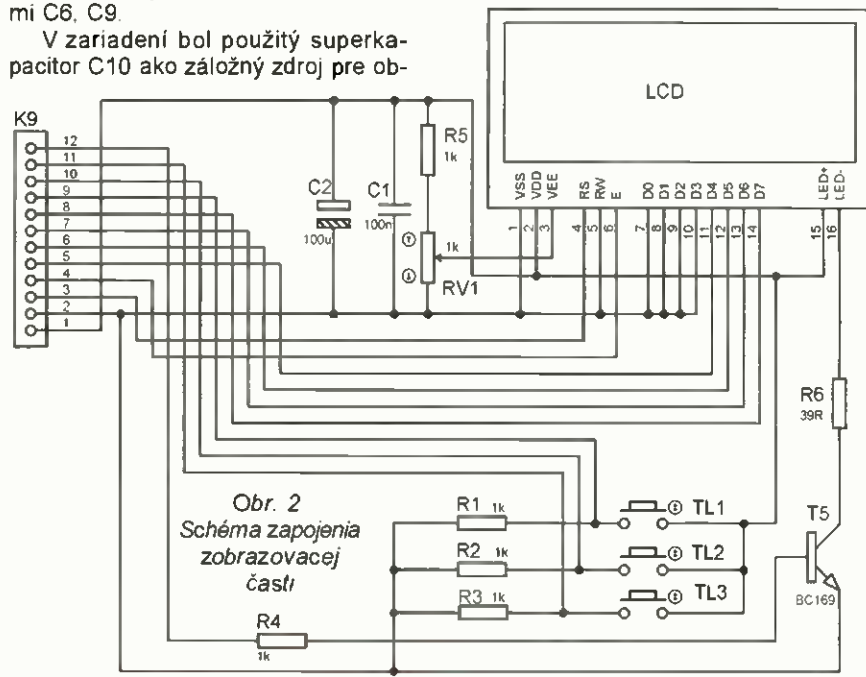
mi C6, C9.

V zariadení bol použitý superkapacitor C10 ako záložný zdroj pre ob-

LCD

K9

12
11
10
9
8
7
6
5
4
3
2
1

C2
100u

C1
100n

R5
1k

1k

RV1

VSS VDD VEE RS RW E D0 D1 D2 D3 D4 D5 D6 D7 LED+ LED-

1 2 3 4 5 6 7 8 9 10 11 12 13 14 15 16

R6
39R

Obr. 2
Schéma zapojenia zobrazovacej časti

R1 1k
R2 1k
R3 1k

TL1
TL2
TL3

T5
BC169

R4
1k